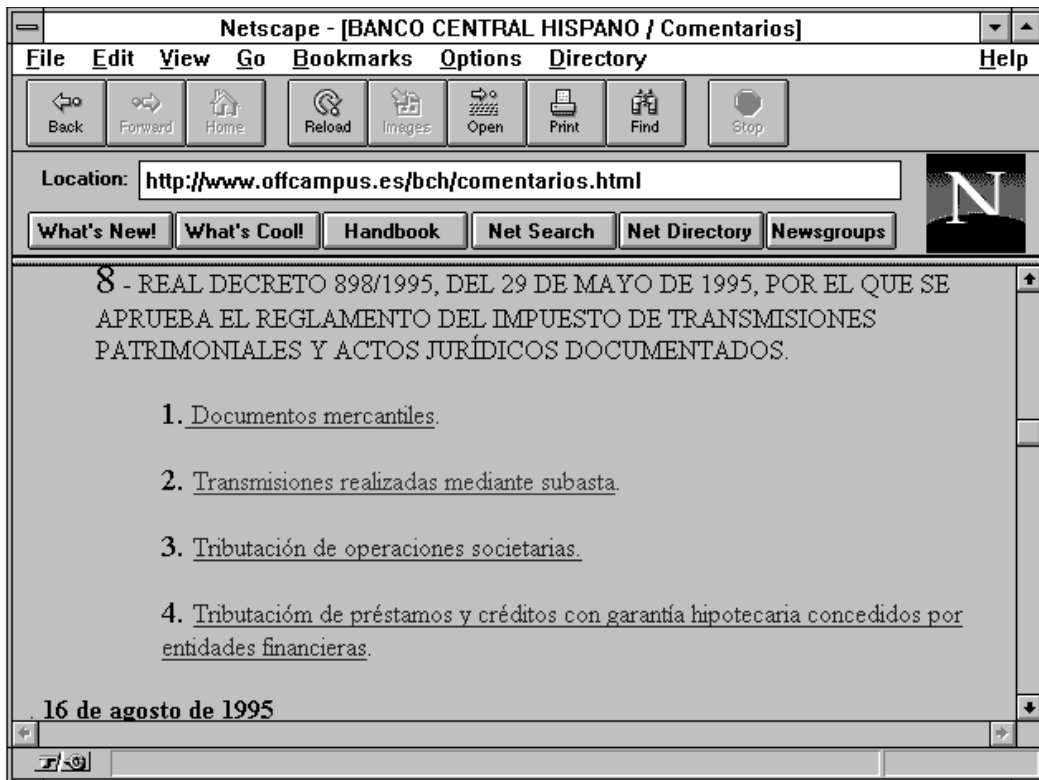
Netscape - [BANCO CENTRAL HISPANO / Comentarios]

File Edit View Go Bookmarks Options Directory Help

Back Forward Home Reload Images Open Print Find Stop

Location: http://www.offcampus.es/bch/comentarios.html

What's New! What's Cool! Handbook Net Search Net Directory Newsgroups

8 - REAL DECRETO 898/1995, DEL 29 DE MAYO DE 1995, POR EL QUE SE APRUEBA EL REGLAMENTO DEL IMPUESTO DE TRANSMISIONES PATRIMONIALES Y ACTOS JURÍDICOS DOCUMENTADOS.

1. Documentos mercantiles.

2. Transmisiones realizadas mediante subasta.

3. Tributación de operaciones societarias.

4. Tributacióm de préstamos y créditos con garantía hipotecaria concedidos por entidades financieras.

. 16 de agosto de 1995